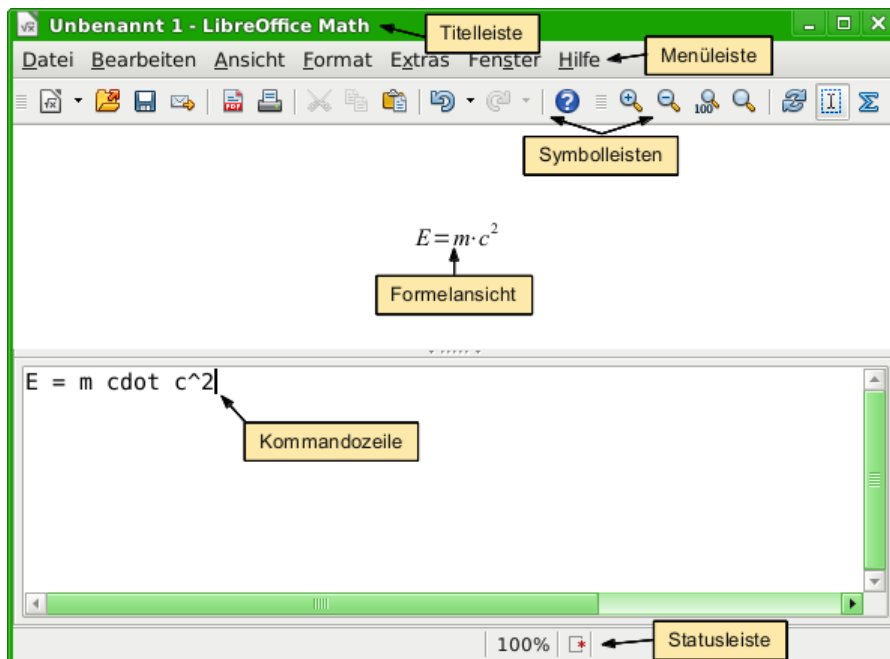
Unbenannt 1 - LibreOffice Math

Titelleiste

Datei Bearbeiten Ansicht Format Extras Fenster Hilfe

Menüleiste

Symbolleisten

$E=m\cdot c^2$

Formelansicht

E = m cdot c^2

Kommandozeile

100%

Statusleiste